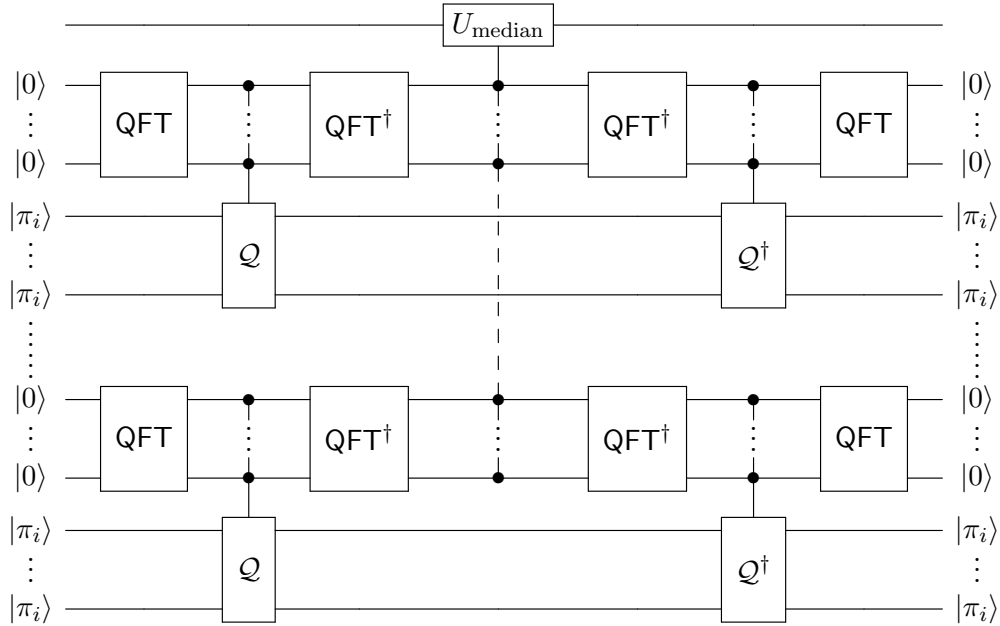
$U_{\text{median}}$

$|0\rangle$ QFT QFT$^\dagger$ QFT$^\dagger$ QFT $|0\rangle$

$|0\rangle$ $|0\rangle$

$|\pi_i\rangle$ $\mathcal{Q}$ $\mathcal{Q}^\dagger$ $|\pi_i\rangle$

$|\pi_i\rangle$ $|\pi_i\rangle$

$|0\rangle$ QFT QFT$^\dagger$ QFT$^\dagger$ QFT $|0\rangle$

$|0\rangle$ $|0\rangle$

$|\pi_i\rangle$ $\mathcal{Q}$ $\mathcal{Q}^\dagger$ $|\pi_i\rangle$

$|\pi_i\rangle$ $|\pi_i\rangle$